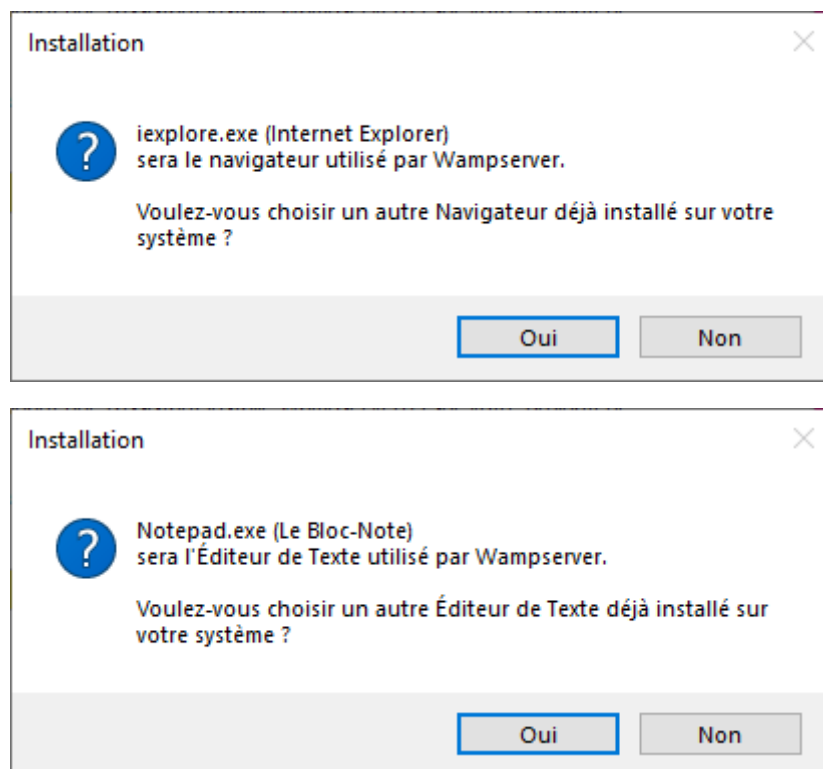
Installation

iexplore.exe (Internet Explorer)
sera le navigateur utilisé par Wampserver.

Voulez-vous choisir un autre Navigateur déjà installé sur votre système ?

Oui

Non

Installation

Notepad.exe (Le Bloc-Note)
sera l'Éditeur de Texte utilisé par Wampserver.

Voulez-vous choisir un autre Éditeur de Texte déjà installé sur votre système ?

Oui

Non